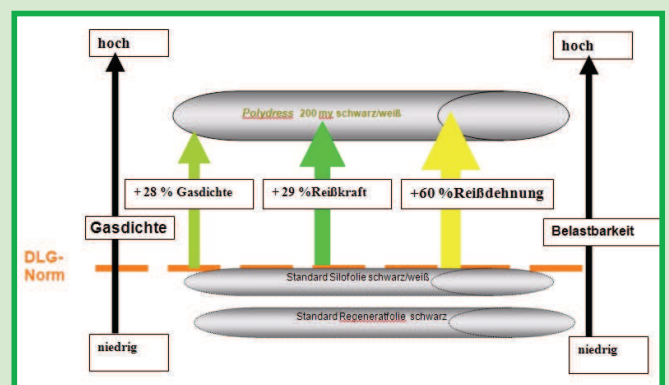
hoch

hoch

Polydress 200 my schwarz/weiß

+ 28 % Gasdichte

+ 29 %Reißkraft

+60 %Reißdehnung

Gasdichte

Belastbarkeit

DLG-Norm

Standard Silofolie schwarz/weiß

Standard Regeneratfolie schwarz

niedrig

niedrig